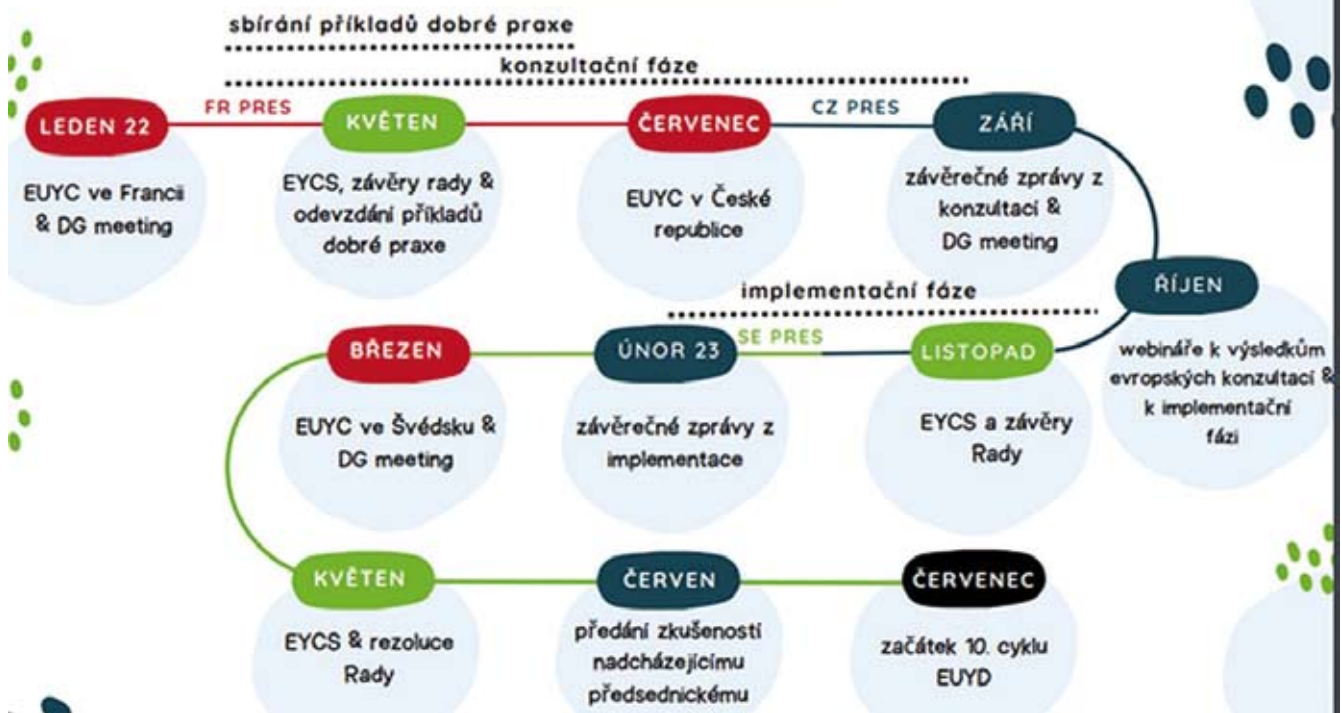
sbírání příkladů dobré praxe

konzultační fáze

LEDEN 22

FR PRES

KVĚTEN

ČERVENEC

CZ PRES

ZÁŘÍ

EUYC ve Francii & DG meeting

EYCS, závěry rady & odevzdání příkladů dobré praxe

EUYC v České republice

závěrečné zprávy z konzultací & DG meeting

implementační fáze

ŘÍJEN

webináře k výsledkům evropských konzultací & k implementační fázi

BŘEZEN

ÚNOR 23

SE PRES

LISTOPAD

EUYC ve Švédsku & DG meeting

závěrečné zprávy z implementace

EYCS a závěry Rady

KVĚTEN

ČERVEN

ČERVENEC

EYCS & rezoluce Rady

předání zkušeností nadcházejícímu předsednickému

začátek 10. cyklu EUYD